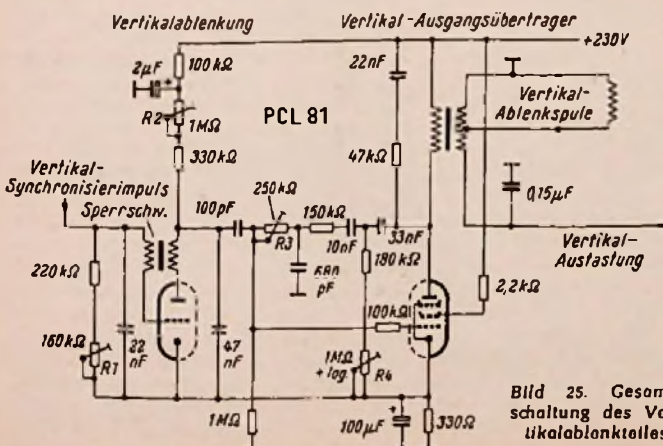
Vertikalablenkung

Vertikal-Ausgangsübertrager

+230V

$2\mu F$

$100k\Omega$

R2

$1M\Omega$

PCL 81

$330k\Omega$

$22nF$

$47k\Omega$

Vertikal-Ablenkspule

$0,15\mu F$

Vertikal-Synchronisierimpuls

Sperrschw.

$100pF$

$250k\Omega$

R3

$150k\Omega$

$10nF$

$33nF$

$680$ pF

$180k\Omega$

Vertikal-Austastung

$220k\Omega$

$2,2k\Omega$

$160k\Omega$

R1

22 nF

47 nF

$100k\Omega$

$1M\Omega$ + log.

R4

$1M\Omega$

$100\mu F$

$330\Omega$

Bild 25. Gesam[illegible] schaltung des Ve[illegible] tikalablenkteile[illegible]